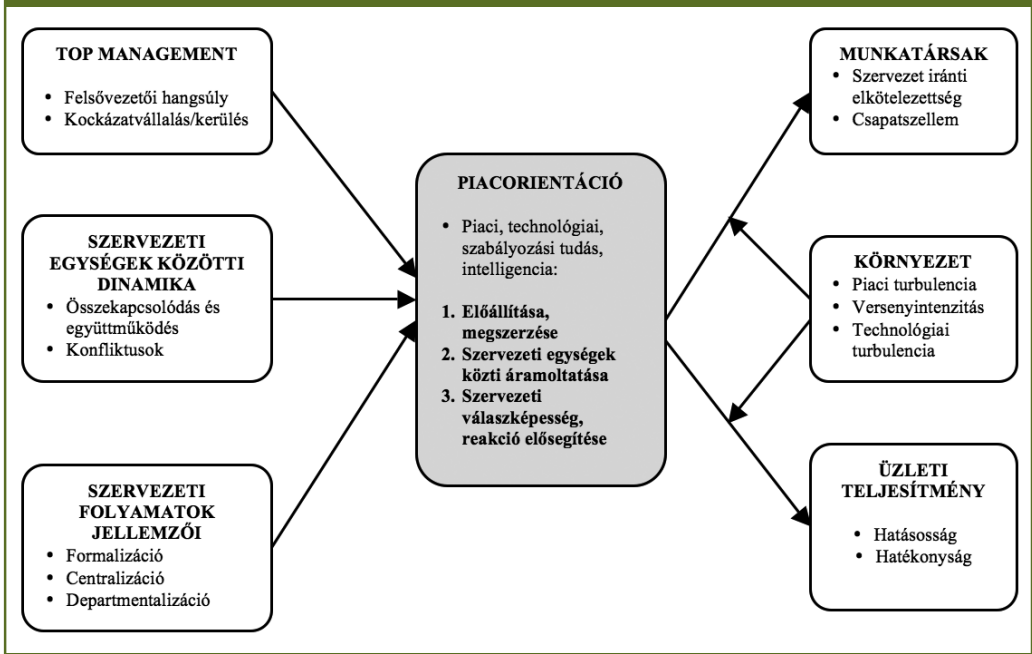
TOP MANAGEMENT

- Felsővezetői hangsúly
- Kockázatvállalás/kerülés

SZERVEZETI EGYSÉGEK KÖZÖTTI DINAMIKA

- Összekapcsolódás és együttműködés
- Konfliktusok

SZERVEZETI FOLYAMATOK JELLEMZŐI

- Formalizáció
- Centralizáció
- Departmentalizáció

PIACORIENTÁCIÓ

- Piaci, technológiai, szabályozási tudás, intelligencia:

1. Előállítása, megszerzése
2. Szervezeti egységek közti áramoltatása
3. Szervezeti válaszképesség, reakció elősegítése

MUNKATÁRSAK

- Szervezet iránti elkötelezettség
- Csapatszellem

KÖRNYEZET

- Piaci turbulencia
- Versenyintenzitás
- Technológiai turbulencia

ÜZLETI TELJESÍTMÉNY

- Hatásosság
- Hatékonyság